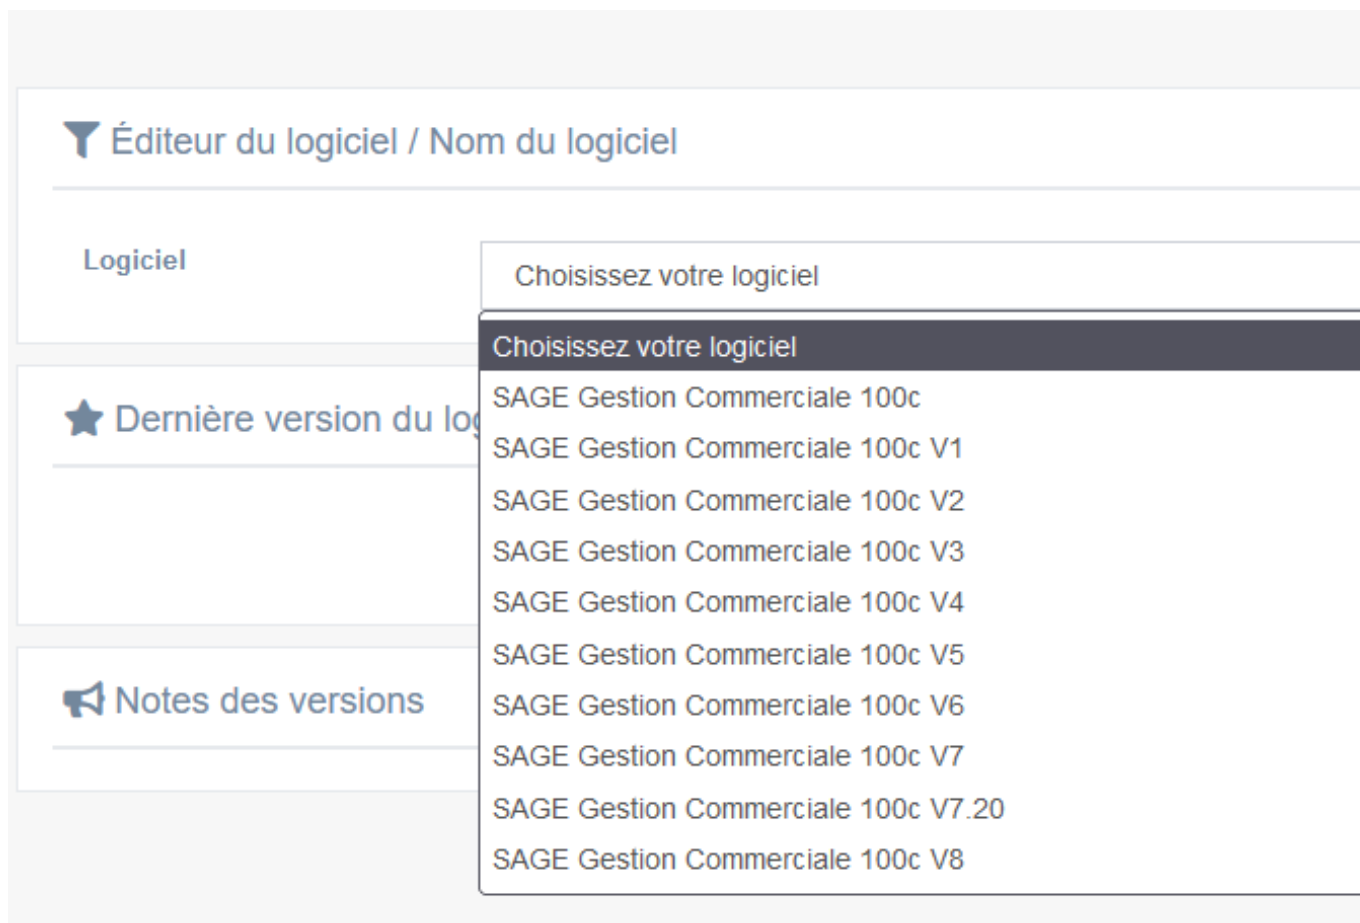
Éditeur du logiciel / Nom du logiciel

Logiciel

Choisissez votre logiciel

Choisissez votre logiciel
SAGE Gestion Commerciale 100c
SAGE Gestion Commerciale 100c V1
SAGE Gestion Commerciale 100c V2
SAGE Gestion Commerciale 100c V3
SAGE Gestion Commerciale 100c V4
SAGE Gestion Commerciale 100c V5
SAGE Gestion Commerciale 100c V6
SAGE Gestion Commerciale 100c V7
SAGE Gestion Commerciale 100c V7.20
SAGE Gestion Commerciale 100c V8

Dernière version du lo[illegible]

Notes des versions